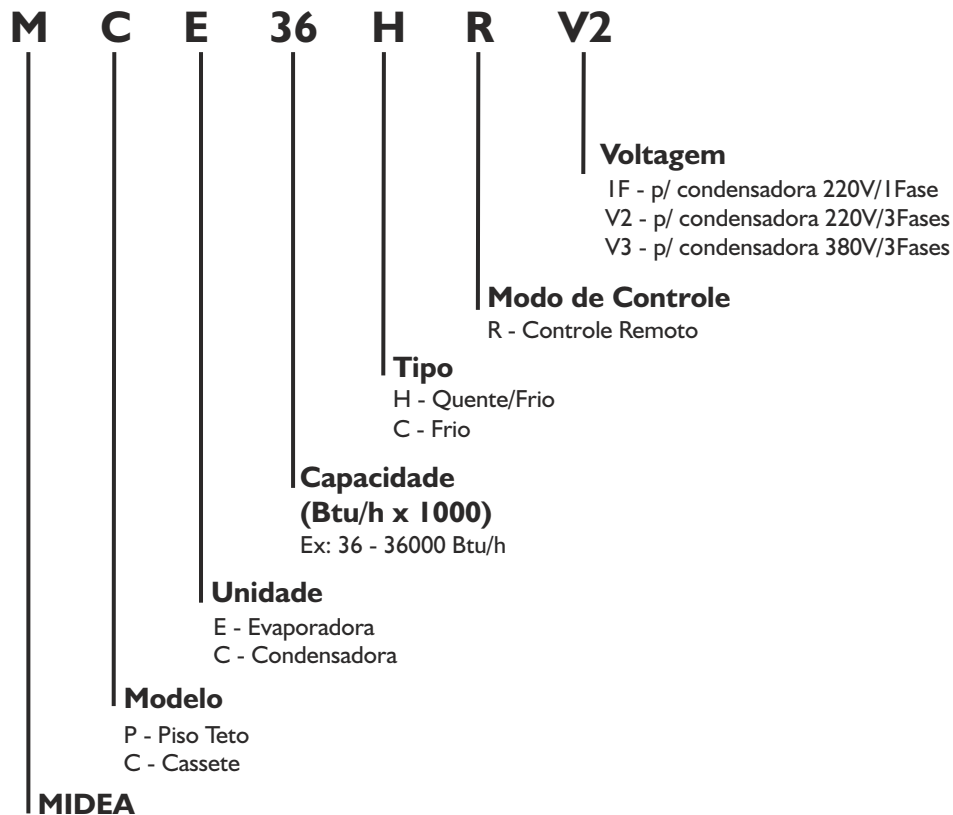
M C E 36 H R V2

**Voltagem**
1F - p/ condensadora 220V/1Fase
V2 - p/ condensadora 220V/3Fases
V3 - p/ condensadora 380V/3Fases

**Modo de Controle**
R - Controle Remoto

**Tipo**
H - Quente/Frio
C - Frio

**Capacidade (Btu/h x 1000)**
Ex: 36 - 36000 Btu/h

**Unidade**
E - Evaporadora
C - Condensadora

**Modelo**
P - Piso Teto
C - Cassete

**MIDEA**